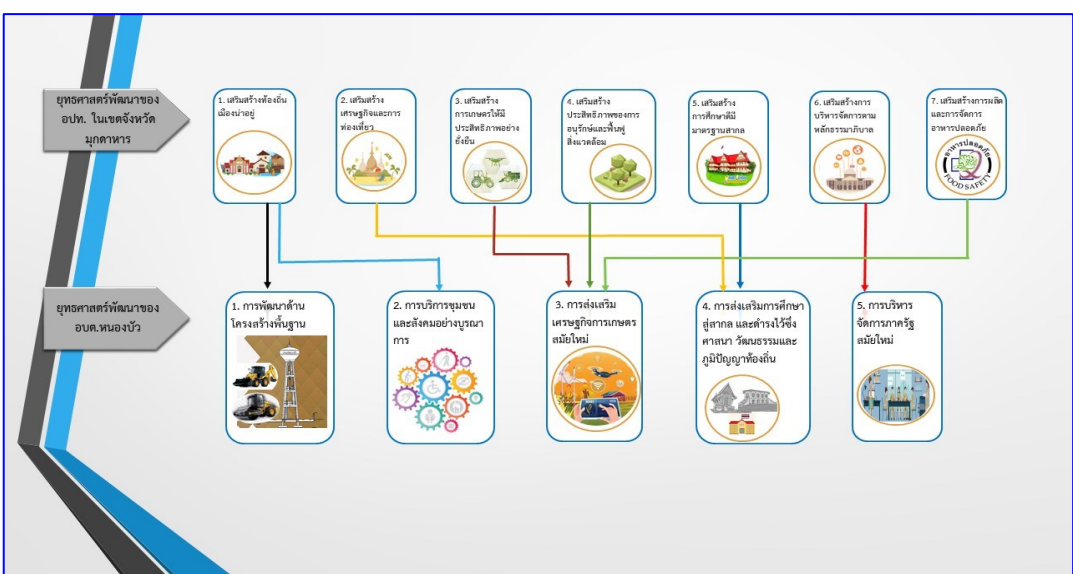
ยุทธศาสตร์พัฒนาของ อปท. ในเขตจังหวัดมุกดาหาร

1. เสริมสร้างท้องถิ่นเมืองน่าอยู่

2. เสริมสร้างเศรษฐกิจและการท่องเที่ยว

3. เสริมสร้างการเกษตรให้มีประสิทธิภาพอย่างยั่งยืน

4. เสริมสร้างประสิทธิภาพของการอนุรักษ์และฟื้นฟูสิ่งแวดล้อม

5. เสริมสร้างการศึกษาที่มีมาตรฐานสากล

6. เสริมสร้างการบริหารจัดการตามหลักธรรมาภิบาล

7. เสริมสร้างการผลิตและการจัดการอาหารปลอดภัย

อาหารปลอดภัย FOOD SAFETY

ยุทธศาสตร์พัฒนาของ อบต.หนองบัว

1. การพัฒนาด้านโครงสร้างพื้นฐาน

2. การบริการชุมชนและสังคมอย่างบูรณาการ

3. การส่งเสริมเศรษฐกิจการเกษตรสมัยใหม่

4. การส่งเสริมการศึกษาสู่สากล และดำรงไว้ซึ่งศาสนา วัฒนธรรมและภูมิปัญญาท้องถิ่น

5. การบริหารจัดการภาครัฐสมัยใหม่